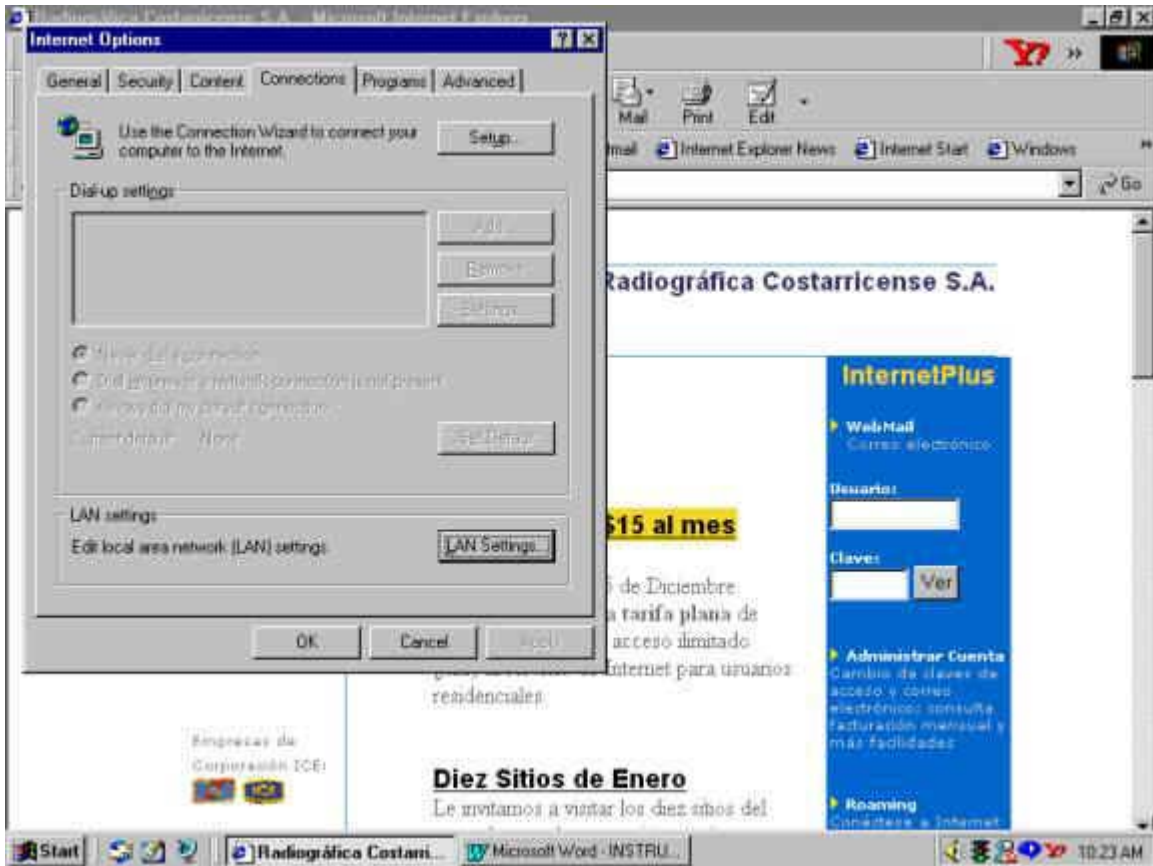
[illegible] Microsoft Internet Explorer

Internet Options

General | Security | Content | Connections | Programs | Advanced

Use the Connection Wizard to connect your computer to the Internet.

Setup...

Dial-up settings

Add...

Remove

Settings

Never dial a connection

Dial whenever a network connection is not present

Always dial my default connection

Current default: None

Set Default

LAN settings

Edit local area network (LAN) settings.

LAN Settings...

OK

Cancel

Apply

Mail Print Edit

Hotmail Internet Explorer News Internet Start Windows

Go

Radiográfica Costarricense S.A.

InternetPlus

WebMail
Correo electrónico

Usuario:

Clave:

Ver

$15 al mes

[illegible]5 de Diciembre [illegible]a tarifa plana de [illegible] acceso ilimitado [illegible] Internet para usuarios residenciales

Administrar Cuenta
Cambio de claves de acceso y correo electrónico; consulta facturación mensual y más facilidades

Empresas de Corporación ICE:

Diez Sitios de Enero

Le invitamos a visitar los diez sitios del

Roaming
Conéctese a Internet

Start

Radiográfica Costarri...

Microsoft Word - INSTRU...

10:23 AM